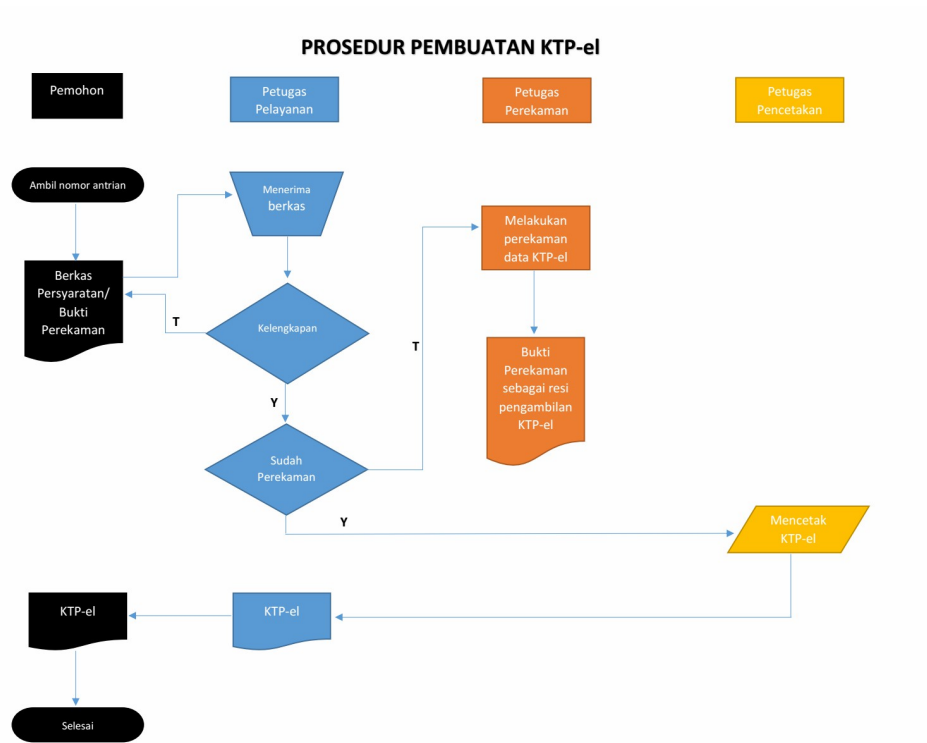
PROSEDUR PEMBUATAN KTP-el

Pemohon

Petugas Pelayanan

Petugas Perekaman

Petugas Pencetakan

Ambil nomor antrian

Menerima berkas

Melakukan perekaman data KTP-el

Berkas Persyaratan/ Bukti Perekaman

T

Kelengkapan

T

Bukti Perekaman sebagai resi pengambilan KTP-el

Y

Sudah Perekaman

Y

Mencetak KTP-el

KTP-el

KTP-el

Selesai